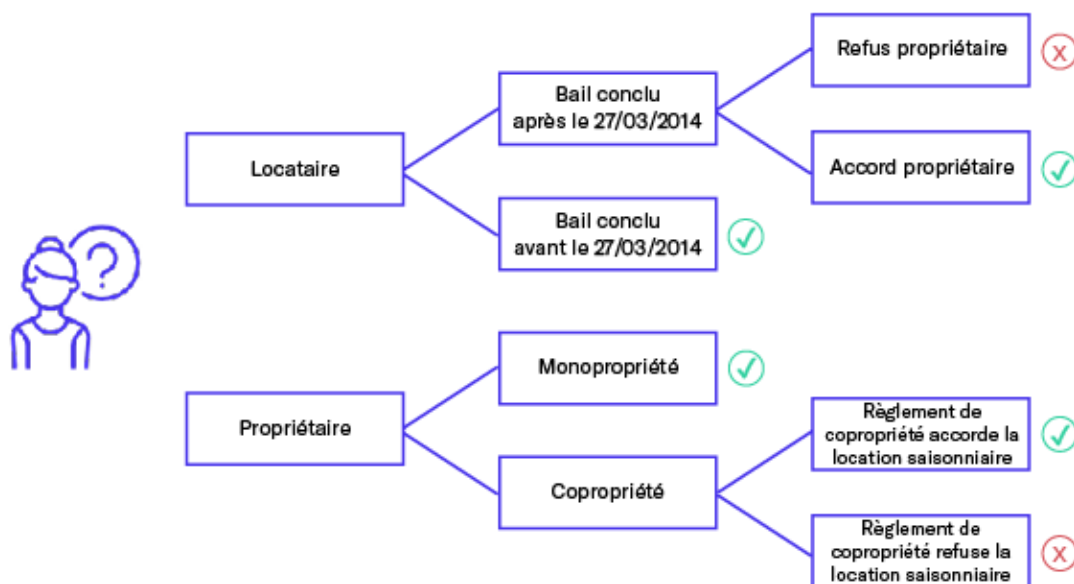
Locataire

Bail conclu après le 27/03/2014

Refus propriétaire

Accord propriétaire

Bail conclu avant le 27/03/2014

Propriétaire

Monopropriété

Copropriété

Règlement de copropriété accorde la location saisonniaire

Règlement de copropriété refuse la location saisonniaire